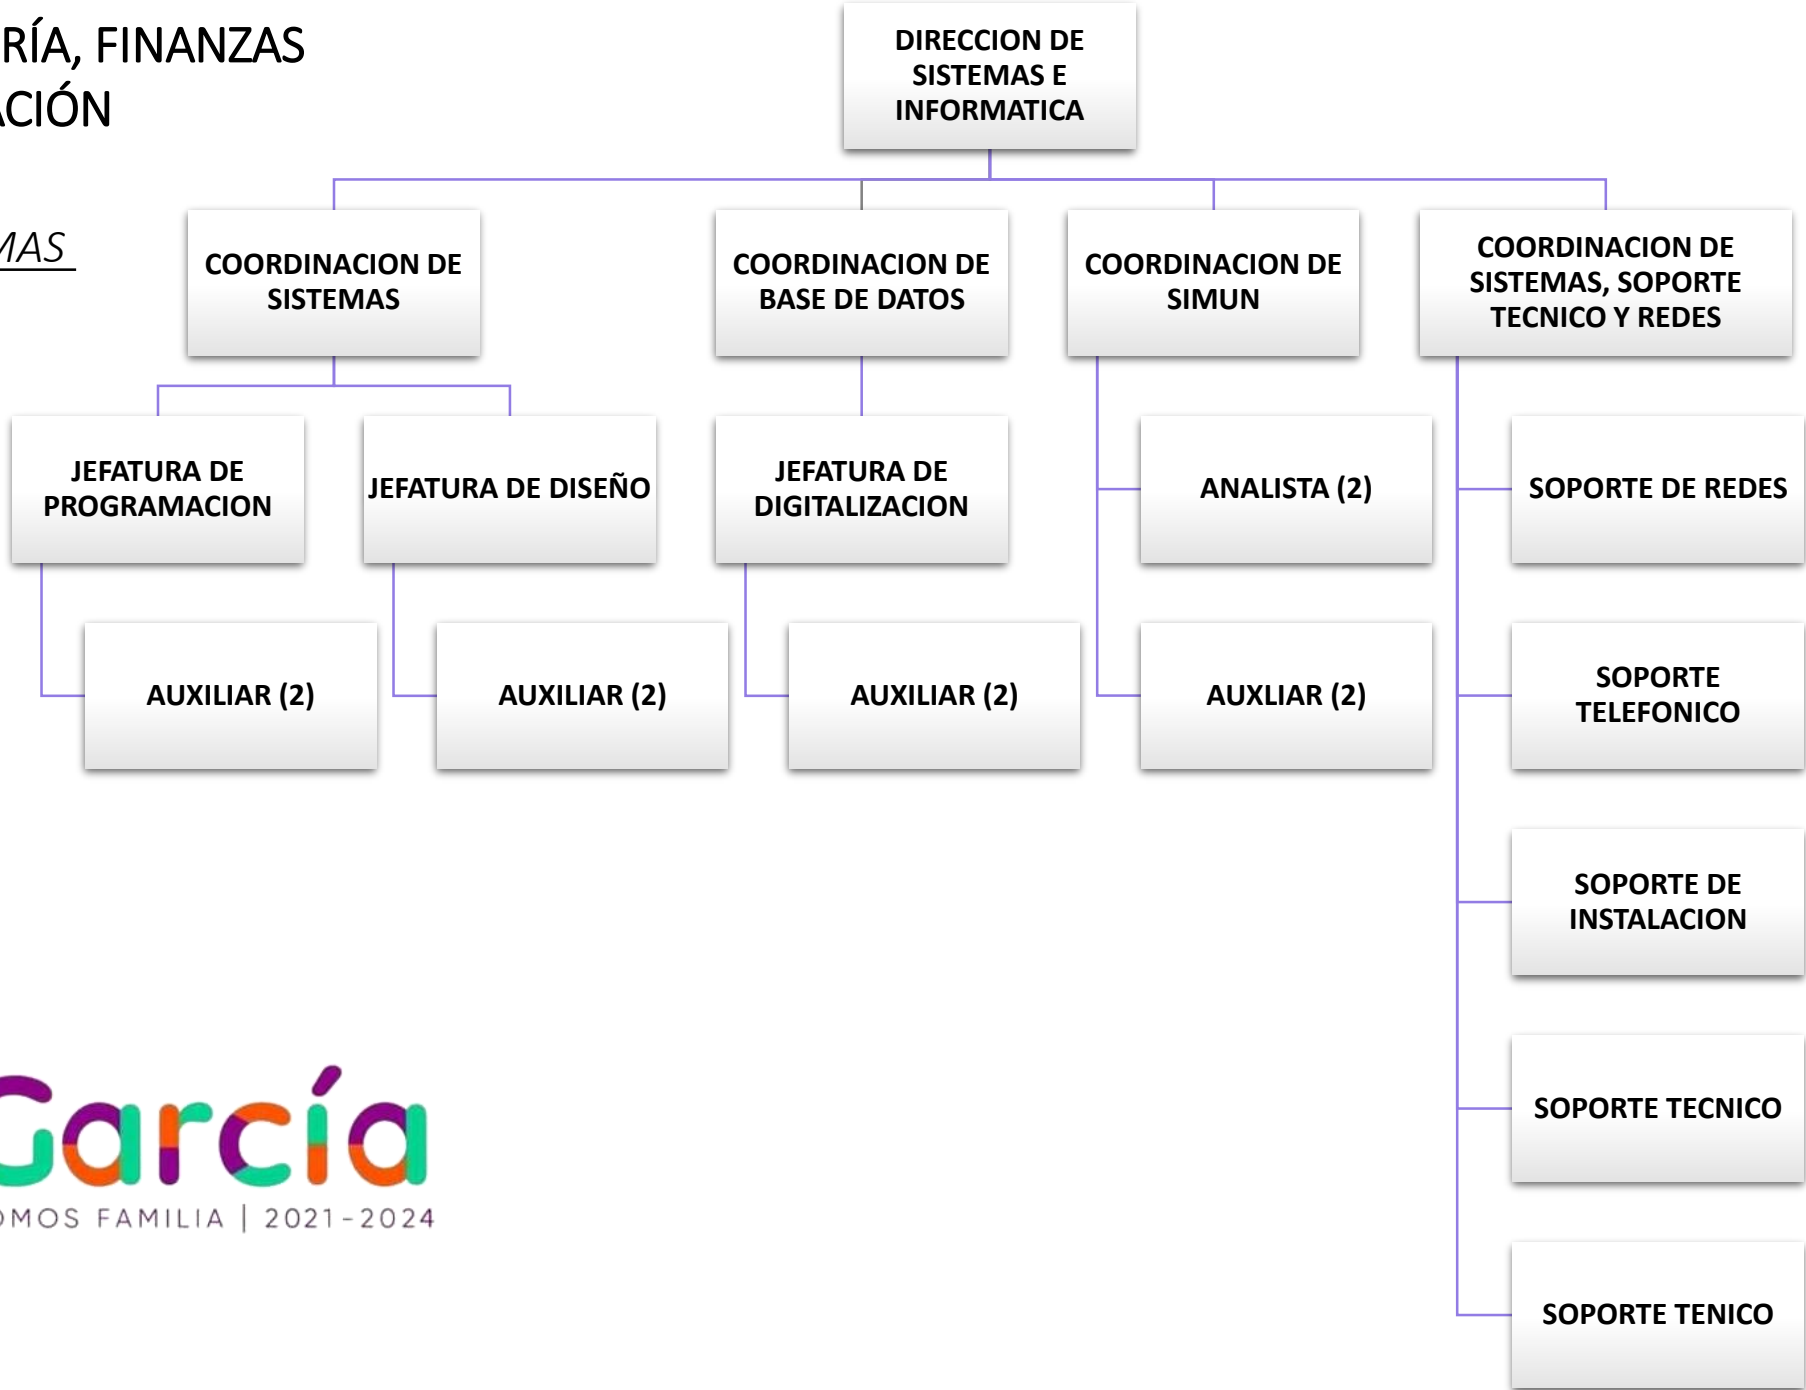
RÍA, FINANZAS
CIÓN

MAS

DIRECCION DE SISTEMAS E INFORMATICA

COORDINACION DE SISTEMAS

COORDINACION DE BASE DE DATOS

COORDINACION DE SIMUN

COORDINACION DE SISTEMAS, SOPORTE TECNICO Y REDES

JEFATURA DE PROGRAMACION

JEFATURA DE DISEÑO

JEFATURA DE DIGITALIZACION

ANALISTA (2)

SOPORTE DE REDES

AUXILIAR (2)

AUXILIAR (2)

AUXILIAR (2)

AUXLIAR (2)

SOPORTE TELEFONICO

SOPORTE DE INSTALACION

SOPORTE TECNICO

SOPORTE TENICO

García
MOS FAMILIA | 2021-2024